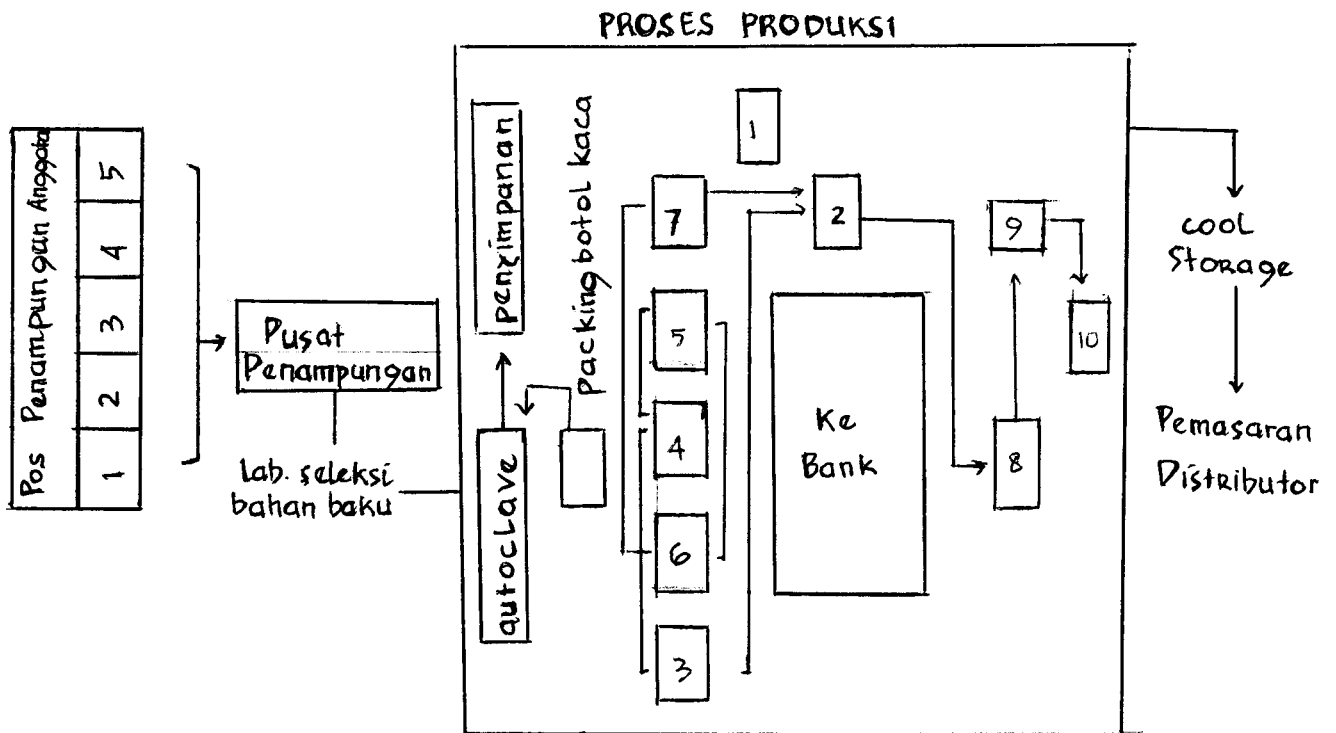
PROSES PRODUKSI

Pos Penampungan Anggota
5
4
3
2
1

Pusat Penampungan

lab. seleksi bahan baku

penyimpanan

Packing botol kaca

autoclave

1
7
2
5
4
6
3

Ke Bank

9
10
8

cool Storage

Pemasaran Distributor